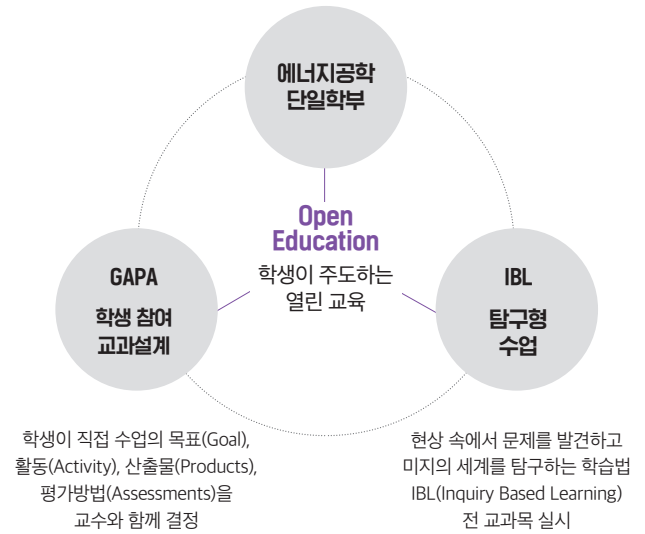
에너지공학
단일학부

Open
Education
학생이 주도하는
열린 교육

GAPA
학생 참여
교과설계

IBL
탐구형
수업

학생이 직접 수업의 목표(Goal), 활동(Activity), 산출물(Products), 평가방법(Assessments)을 교수와 함께 결정

현상 속에서 문제를 발견하고 미지의 세계를 탐구하는 학습법 IBL(Inquiry Based Learning) 전 교과목 실시